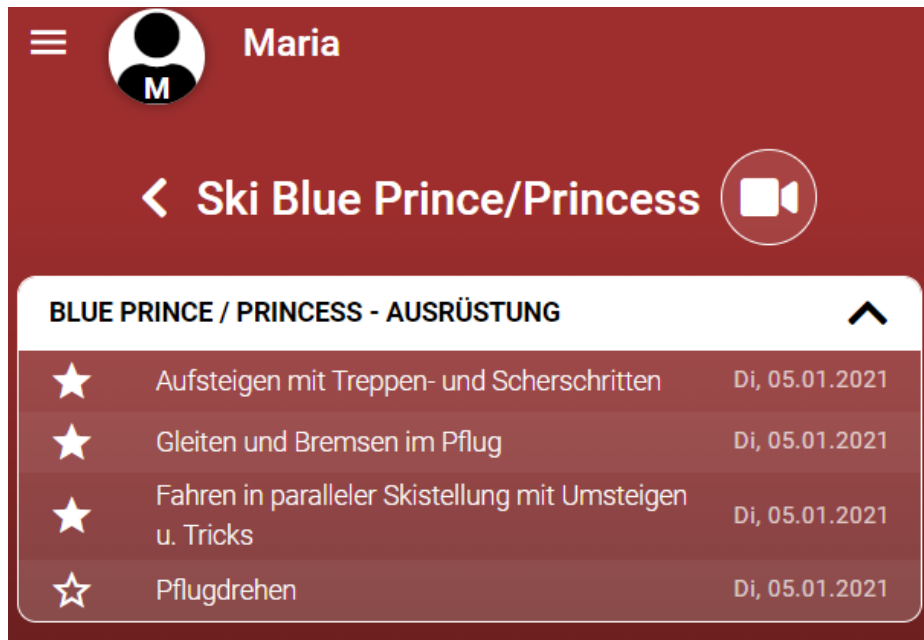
M

Maria

Ski Blue Prince/Princess

BLUE PRINCE / PRINCESS - AUSRÜSTUNG

| | | |
|---|---|---|
| ★ | Aufsteigen mit Treppen- und Scherschritten | Di, 05.01.2021 |
| ★ | Gleiten und Bremsen im Pflug | Di, 05.01.2021 |
| ★ | Fahren in paralleler Skistellung mit Umsteigen u. Tricks | Di, 05.01.2021 |
| ☆ | Pflugdrehen | Di, 05.01.2021 |